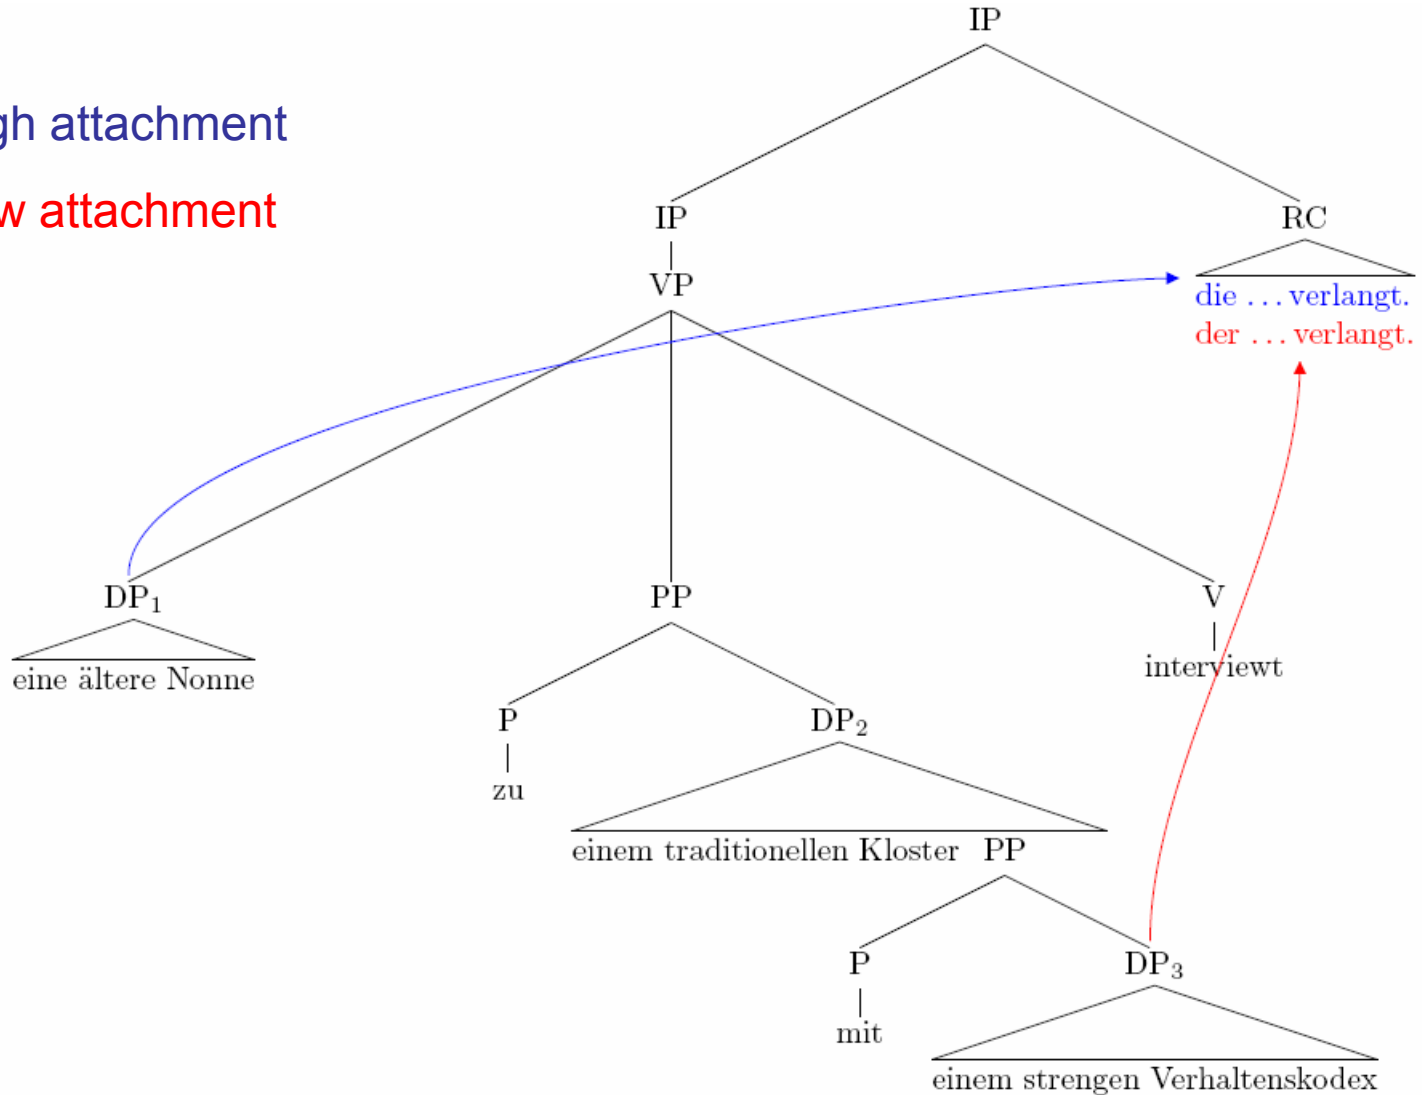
gh attachment

w attachment

IP

IP

VP

RC

die . . . verlangt.

der . . . verlangt.

$DP_1$

eine ältere Nonne

PP

P

zu

$DP_2$

einem traditionellen Kloster PP

P

mit

$DP_3$

einem strengen Verhaltenskodex

V

interviewt